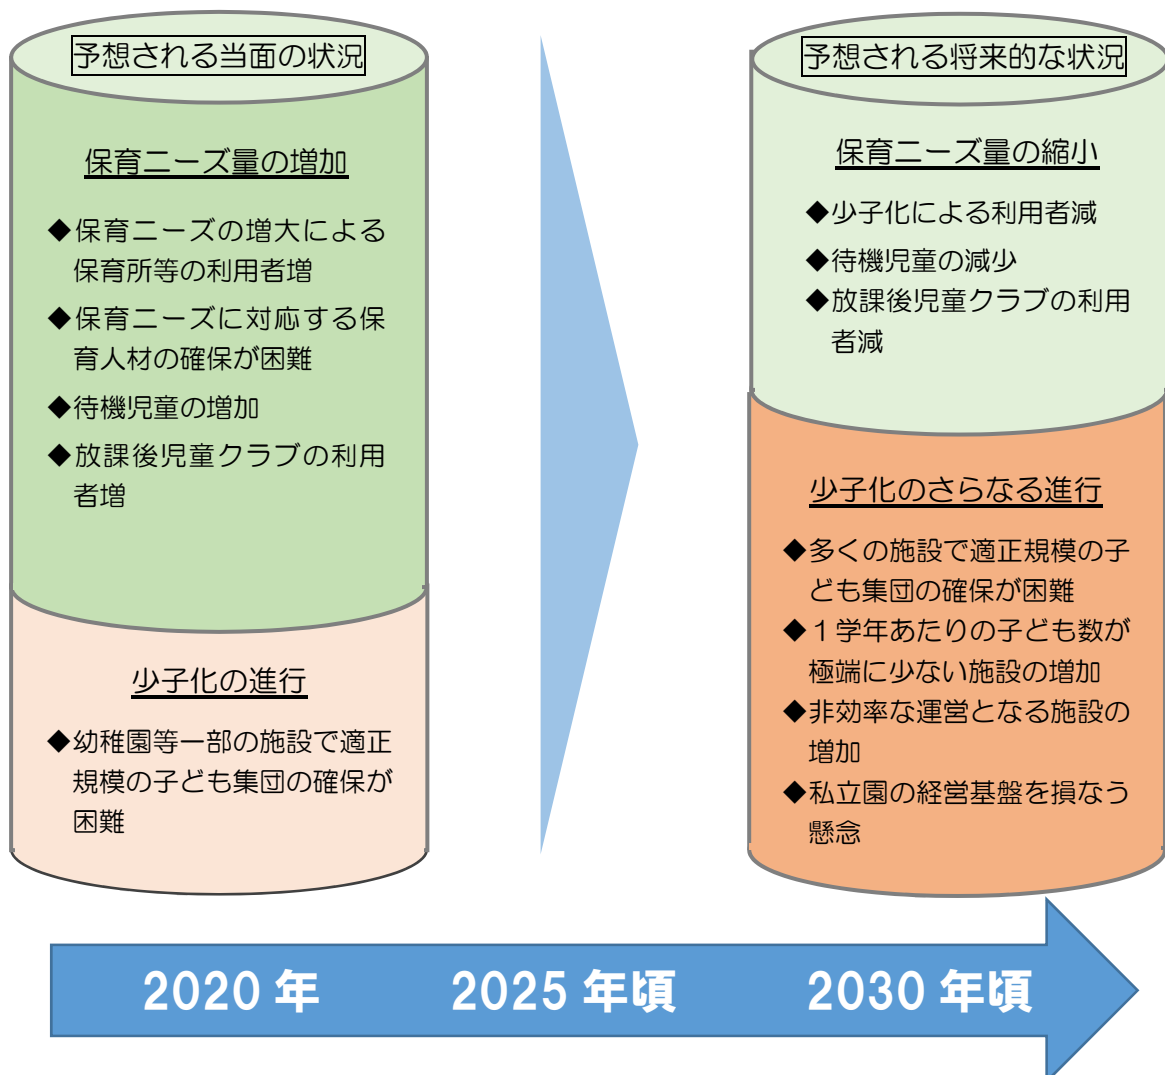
予想される当面の状況

保育ニーズ量の増加

◆保育ニーズの増大による保育所等の利用者増

◆保育ニーズに対応する保育人材の確保が困難

◆待機児童の増加

◆放課後児童クラブの利用者増

少子化の進行

◆幼稚園等一部の施設で適正規模の子ども集団の確保が困難

予想される将来的な状況

保育ニーズ量の縮小

◆少子化による利用者減

◆待機児童の減少

◆放課後児童クラブの利用者減

少子化のさらなる進行

◆多くの施設で適正規模の子ども集団の確保が困難

◆１学年あたりの子ども数が極端に少ない施設の増加

◆非効率な運営となる施設の増加

◆私立園の経営基盤を損なう懸念

2020 年　2025 年頃　2030 年頃